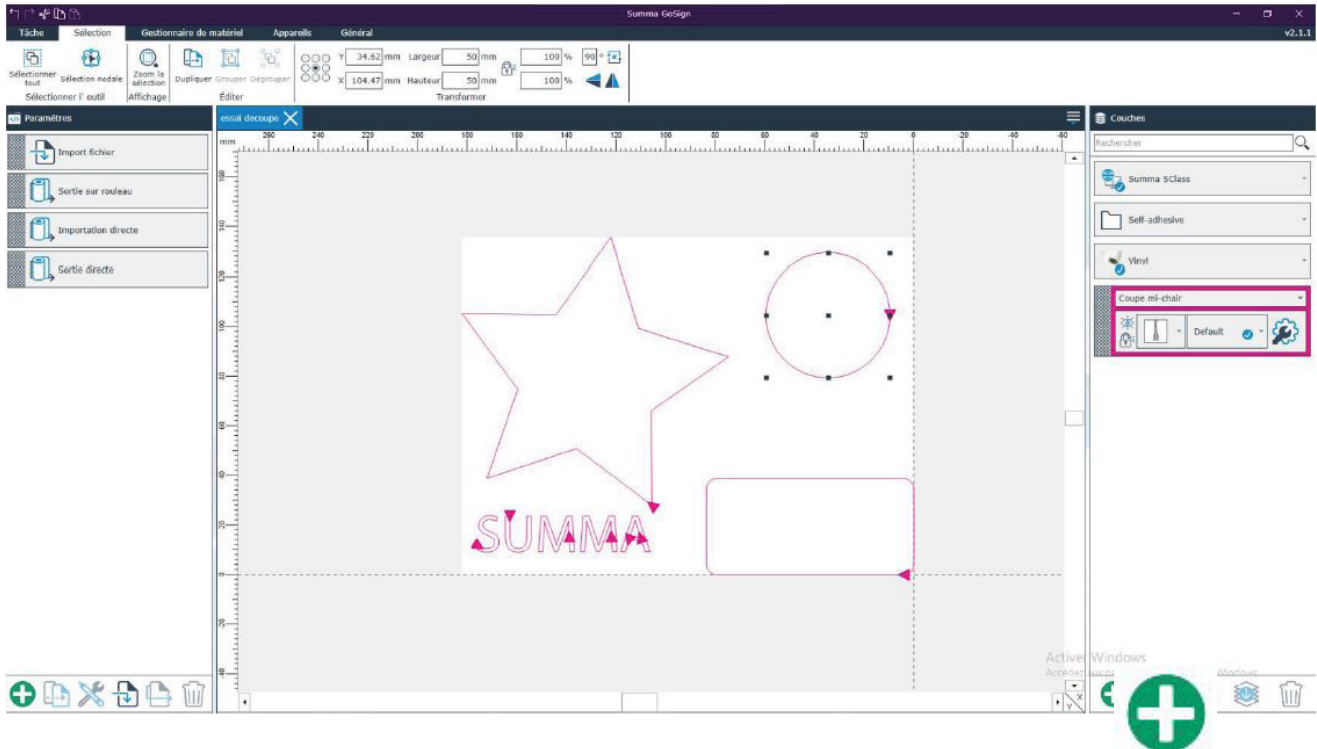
Summa GoSign

Tâche Sélection Gestionnaire de matériel Appareils Général v2.1.1

Sélectionner tout Sélection nodale Sélectionner l' outil

Zoom la sélection Affichage

Dupliquer Grouper Dégrouper Éditer

Y 34.62 mm Largeur 50 mm 100 % 90 °
X 104.47 mm Hauteur 50 mm 100 %
Transformer

Paramètres

Import fichier

Sortie sur rouleau

Importation directe

Sortie directe

essai decoupe

mm 260 240 220 200 180 160 140 120 100 80 60 40 20 0 -20 -40 -60

160 140 120 100 80 60 40 20 0 -20 -40

SUMMA

Couches

Rechercher

Summa SClass

Self-adhesive

Vinyl

Coupe mi-chair

Default

Activer Windows
Accédez aux p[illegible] Windows